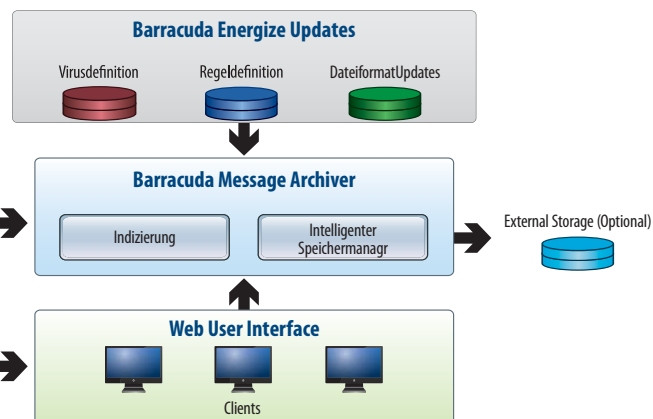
Barracuda Energize Updates

Virusdefinition

Regeldefinition

DateiformatUpdates

Barracuda Message Archiver

Indizierung

Intelligenter Speichermanagr

External Storage (Optional)

Web User Interface

Clients